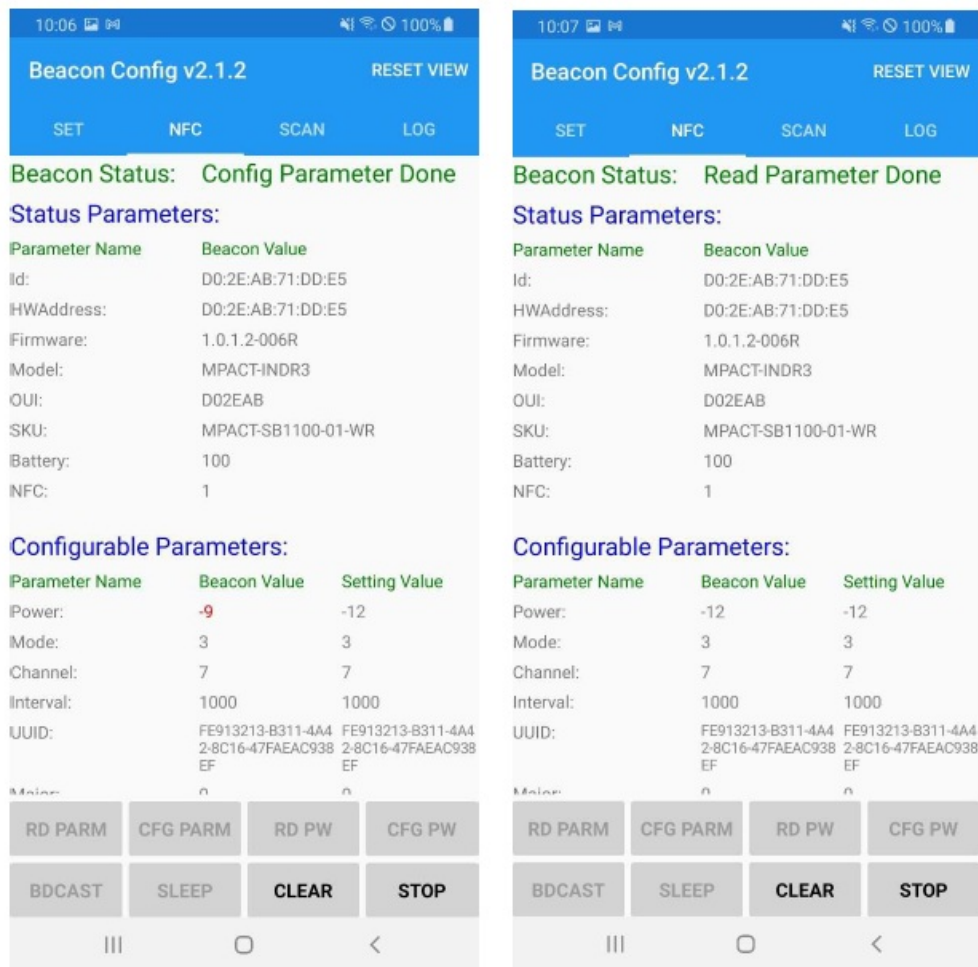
10:06 100%

Beacon Config v2.1.2 RESET VIEW

SET NFC SCAN LOG

Beacon Status: Config Parameter Done

Status Parameters:

| Parameter Name | Beacon Value |
|---|---|
| Id: | D0:2E:AB:71:DD:E5 |
| HWAddress: | D0:2E:AB:71:DD:E5 |
| Firmware: | 1.0.1.2-006R |
| Model: | MPACT-INDR3 |
| OUI: | D02EAB |
| SKU: | MPACT-SB1100-01-WR |
| Battery: | 100 |
| NFC: | 1 |

Configurable Parameters:

| Parameter Name | Beacon Value | Setting Value |
|---|---|---|
| Power: | -9 | -12 |
| Mode: | 3 | 3 |
| Channel: | 7 | 7 |
| Interval: | 1000 | 1000 |
| UUID: | FE913213-B311-4A42-8C16-47FAEAC938EF | FE913213-B311-4A42-8C16-47FAEAC938EF |
| Major: | 0 | 0 |

RD PARM CFG PARM RD PW CFG PW

BDCAST SLEEP CLEAR STOP

10:07 100%

Beacon Config v2.1.2 RESET VIEW

SET NFC SCAN LOG

Beacon Status: Read Parameter Done

Status Parameters:

| Parameter Name | Beacon Value |
|---|---|
| Id: | D0:2E:AB:71:DD:E5 |
| HWAddress: | D0:2E:AB:71:DD:E5 |
| Firmware: | 1.0.1.2-006R |
| Model: | MPACT-INDR3 |
| OUI: | D02EAB |
| SKU: | MPACT-SB1100-01-WR |
| Battery: | 100 |
| NFC: | 1 |

Configurable Parameters:

| Parameter Name | Beacon Value | Setting Value |
|---|---|---|
| Power: | -12 | -12 |
| Mode: | 3 | 3 |
| Channel: | 7 | 7 |
| Interval: | 1000 | 1000 |
| UUID: | FE913213-B311-4A42-8C16-47FAEAC938EF | FE913213-B311-4A42-8C16-47FAEAC938EF |
| Major: | 0 | 0 |

RD PARM CFG PARM RD PW CFG PW

BDCAST SLEEP CLEAR STOP